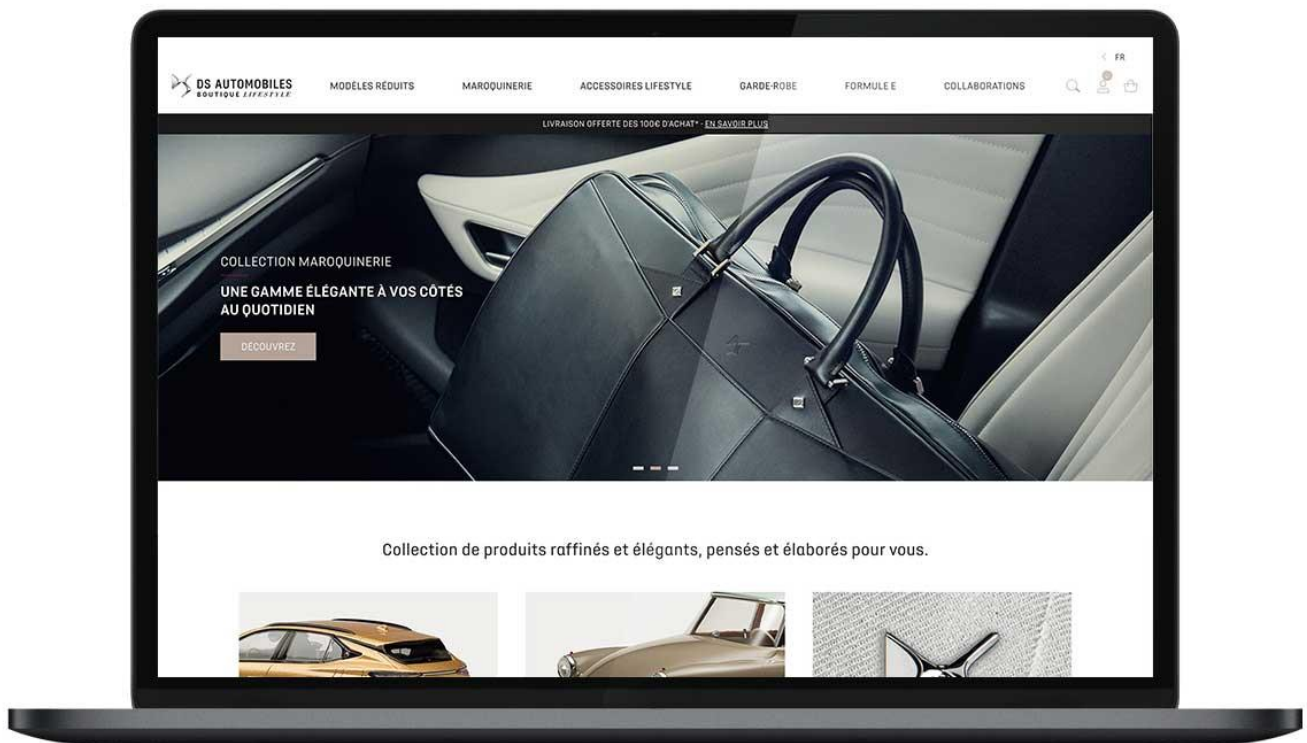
FR

DS AUTOMOBILES
BOUTIQUE LIFESTYLE

MODÈLES RÉDUITS
MAROQUINERIE
ACCESSOIRES LIFESTYLE
GARDE-ROBE
FORMULE E
COLLABORATIONS

LIVRAISON OFFERTE DES 100€ D'ACHAT* - EN SAVOIR PLUS

COLLECTION MAROQUINERIE

UNE GAMME ÉLÉGANTE À VOS CÔTÉS AU QUOTIDIEN

DÉCOUVREZ

Collection de produits raffinés et élégants, pensés et élaborés pour vous.